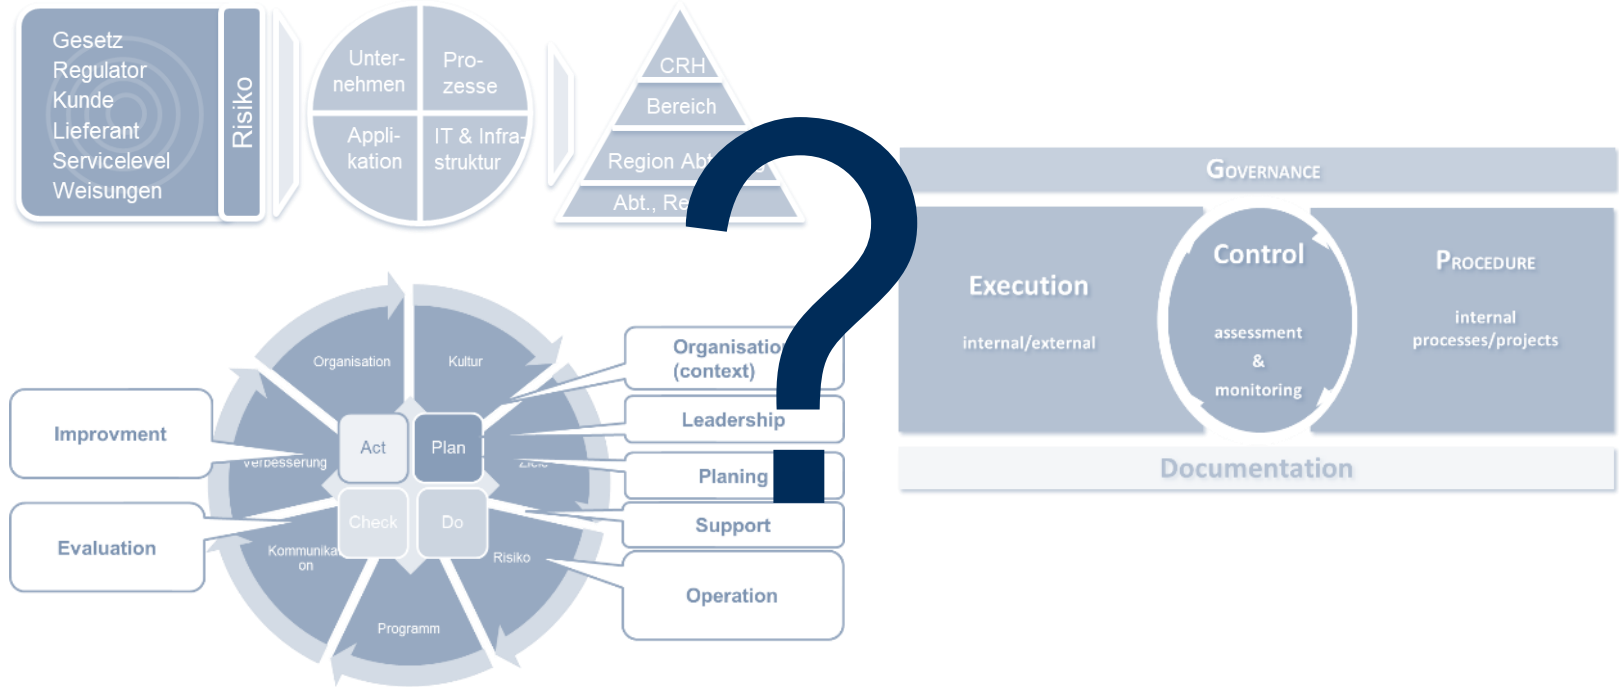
Gesetz
Regulator
Kunde
Lieferant
Servicelevel
Weisungen

Risiko

Unternehmen

Prozesse

Applikation

IT & Infrastruktur

CRH

Bereich

Region Abt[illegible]

Abt., Re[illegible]

?

Organisation

Kultur

Improvment

Verbesserung

Act

Plan

Ziele

Evaluation

Check

Do

Kommunikation

Risiko

Programm

Organisatio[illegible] (context)

Leadership

Planing

Support

Operation

Governance

Execution

internal/external

Control

assessment
&
monitoring

Procedure

internal processes/projects

Documentation